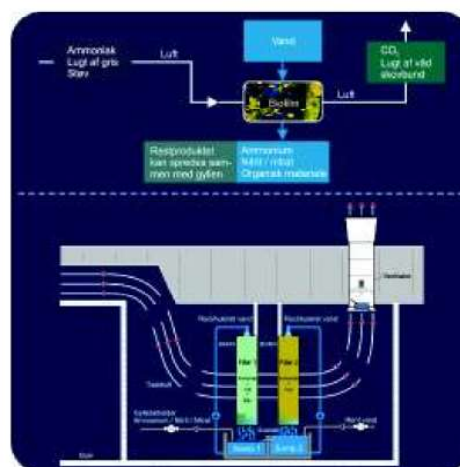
Ammoniak
Lugt af gris
Støv

Luft

Vand

Biofilm

Luft

$CO_2$
Lugt af våd skovbund

Restproduktet kan spredes sammen med gyllen

Ammonium
Nitrit / nitrat
Organisk materiale

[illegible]

Recirkuleret vand

Recirkuleret vand

Filter 1

Filter 2

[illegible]

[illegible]

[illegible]

Ammonium / Nitrit / Nitrat

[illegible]

Trin 1

Trin 2

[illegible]